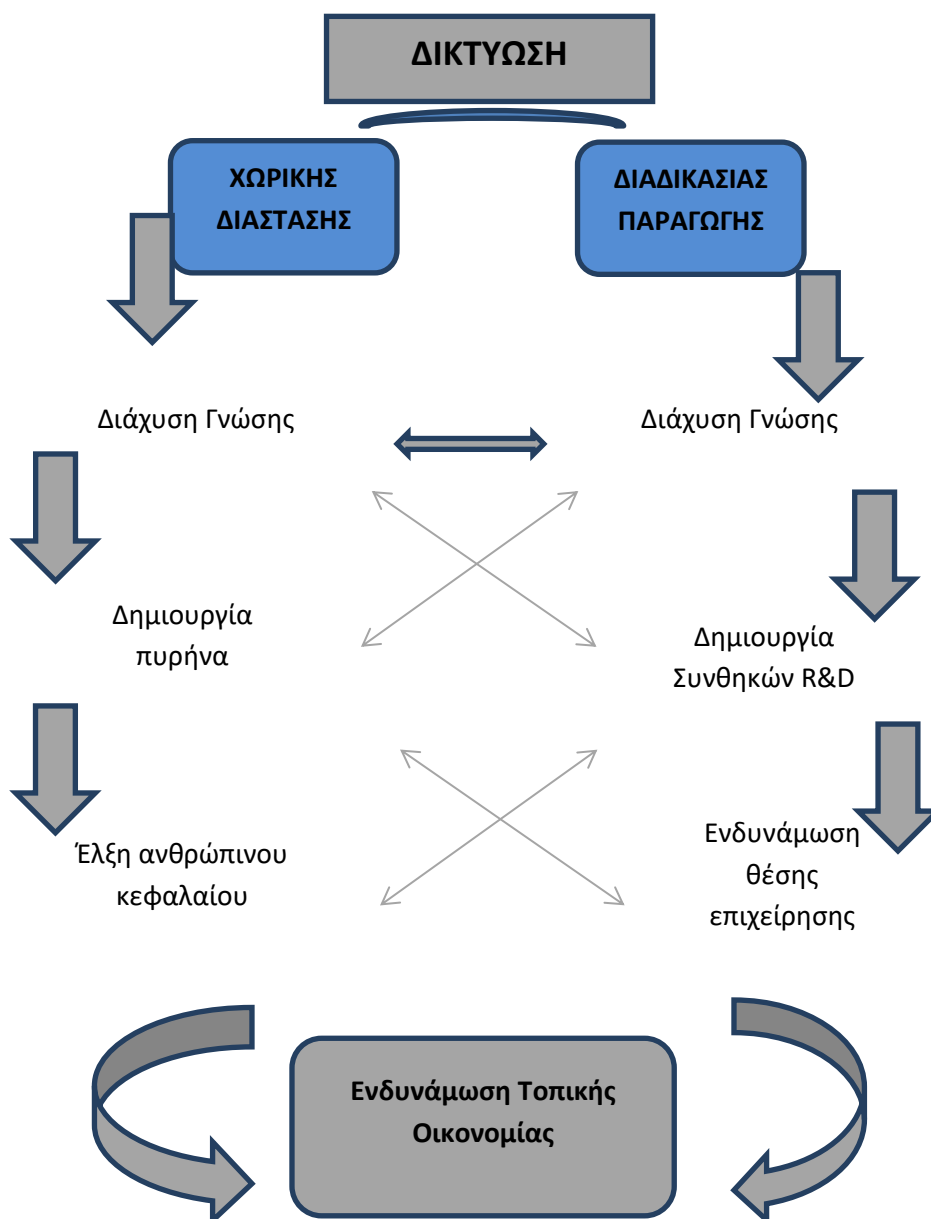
ΔΙΚΤΥΩΣΗ

ΧΩΡΙΚΗΣ ΔΙΑΣΤΑΣΗΣ

ΔΙΑΔΙΚΑΣΙΑΣ ΠΑΡΑΓΩΓΗΣ

Διάχυση Γνώσης

Διάχυση Γνώσης

Δημιουργία πυρήνα

Δημιουργία Συνθηκών R&D

Έλξη ανθρώπινου κεφαλαίου

Ενδυνάμωση θέσης επιχείρησης

Ενδυνάμωση Τοπικής Οικονομίας